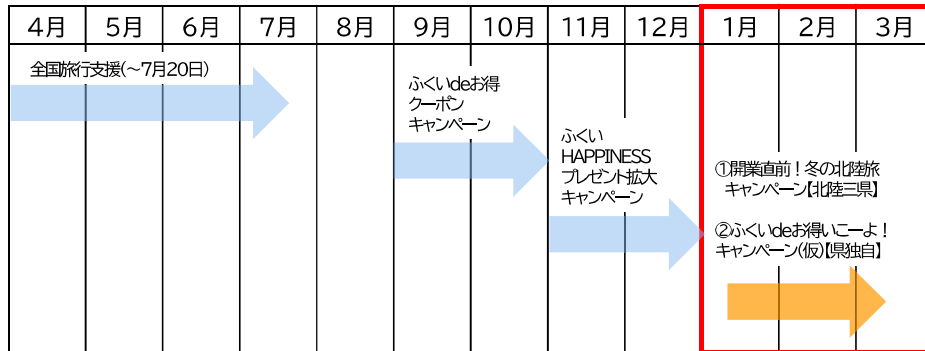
| 4月 | 5月 | 6月 | 7月 | 8月 | 9月 | 10月 | 11月 | 12月 | 1月 | 2月 | 3月 |
|---|---|---|---|---|---|---|---|---|---|---|---|

全国旅行支援(～7月20日)

ふくいdeお得クーポンキャンペーン

ふくいHAPPINESSプレゼント拡大キャンペーン

①開業直前！冬の北陸旅キャンペーン【北陸三県】

②ふくいdeお得いこーよ！キャンペーン(仮)【県独自】